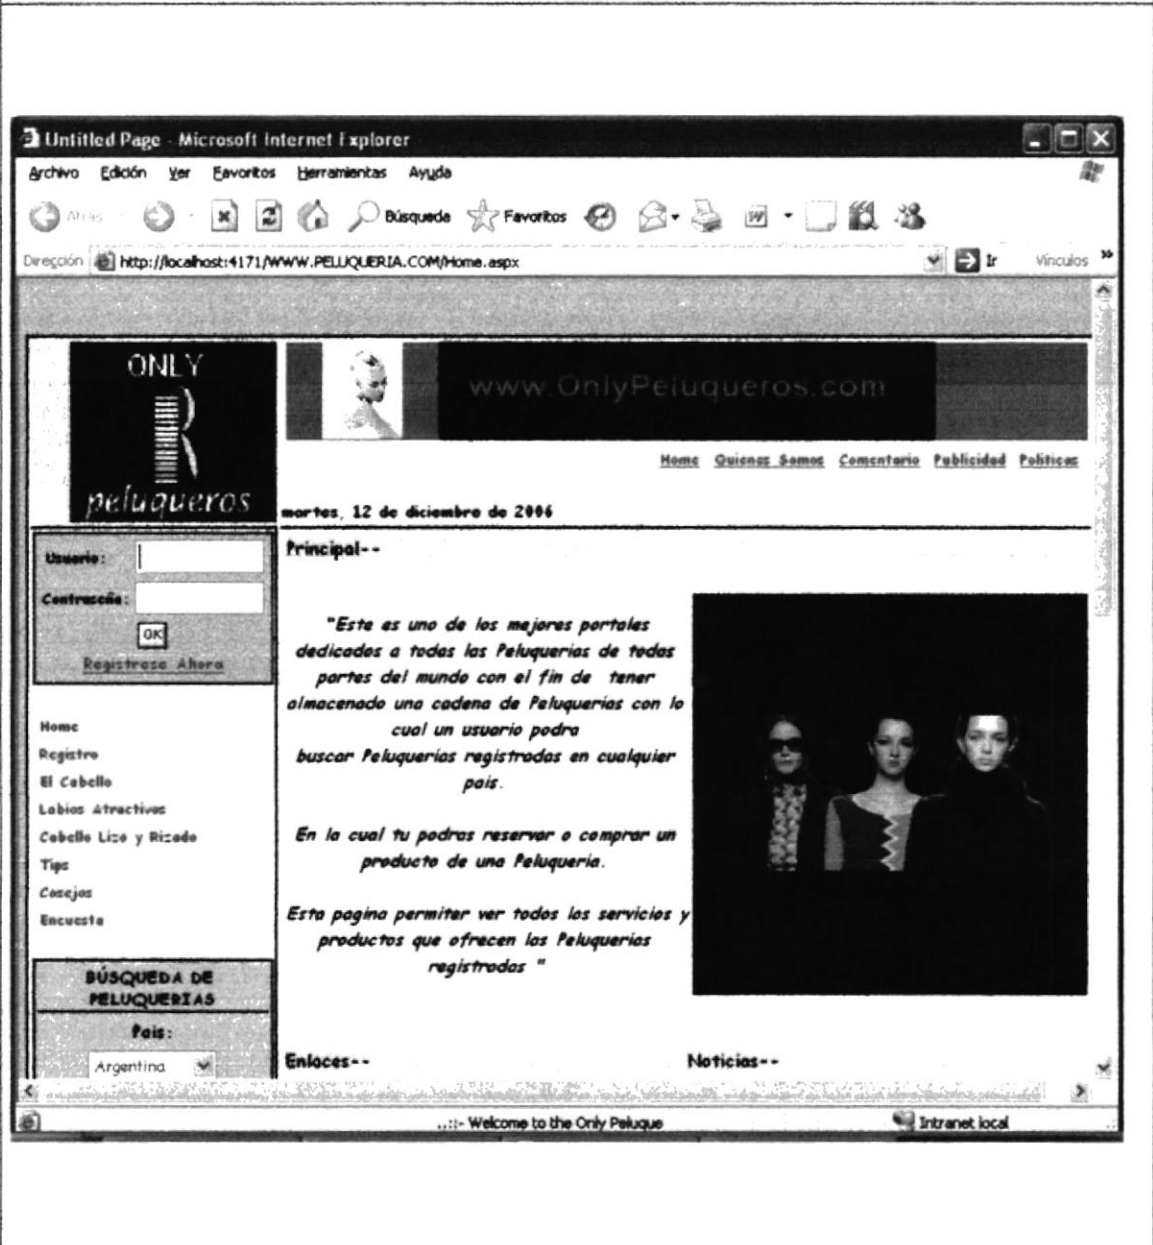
Untitled Page - Microsoft Internet Explorer

Archivo Edición Ver Favoritos Herramientas Ayuda

Atrás Búsqueda Favoritos

Dirección http://localhost:4171/WWW.PELUQUERIA.COM/Home.aspx Ir Vínculos

ONLY R peluqueros

www.OnlyPeluqueros.com

Home Quienes Somos Comentario Publicidad Politicas

martes, 12 de diciembre de 2006

Usuario:

Contraseña:

OK

Registrese Ahora

Home
Registro
El Cabello
Labios Atractivos
Cabello Lizo y Rizado
Tips
Consejos
Encuesta

BÚSQUEDA DE PELUQUERIAS

Pais:

Argentina

Principal--

"Este es uno de los mejores portales dedicados a todas las Peluquerias de todas partes del mundo con el fin de tener almacenado una cadena de Peluquerias con lo cual un usuario podra buscar Peluquerias registradas en cualquier pais.

En la cual tu podras reservar o comprar un producto de una Peluqueria.

Esta pagina permiter ver todos los servicios y productos que ofrecen las Peluquerias registradas "

Enlaces--

Noticias--

..::- Welcome to the Only Peluque

Intranet local